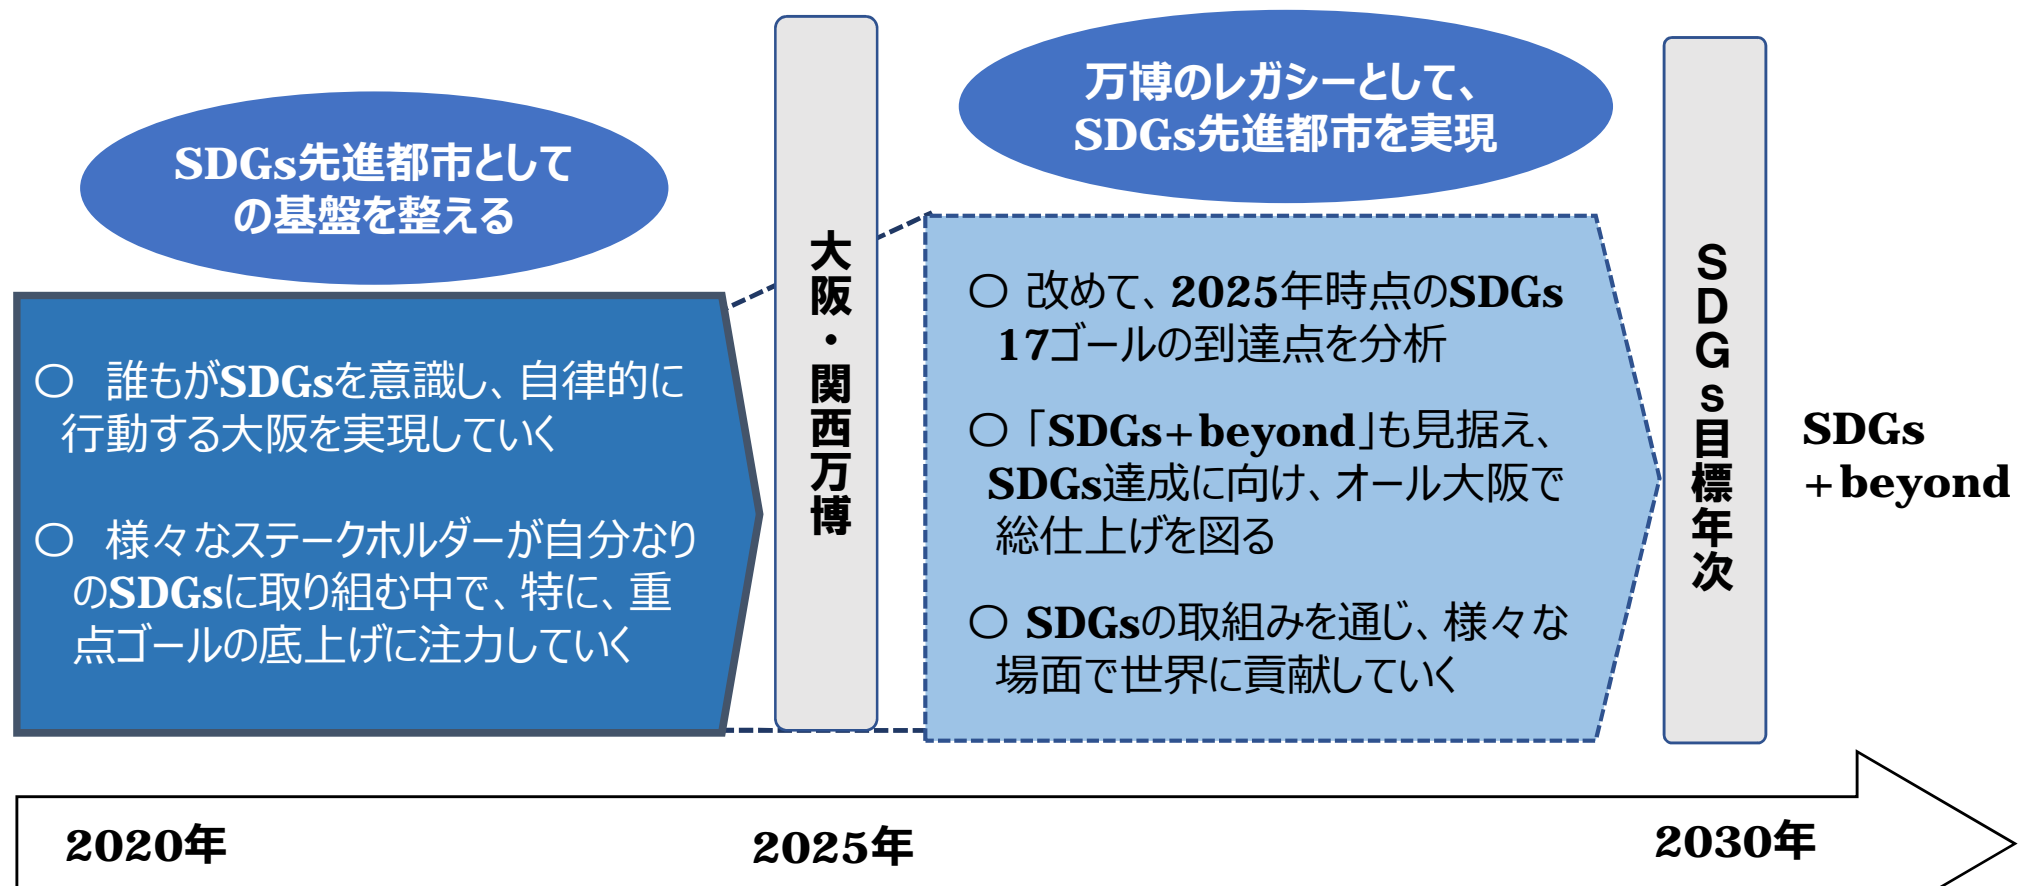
SDGs先進都市として
の基盤を整える

○ 誰もがSDGsを意識し、自律的に行動する大阪を実現していく

○ 様々なステークホルダーが自分なりのSDGsに取り組む中で、特に、重点ゴールの底上げに注力していく

大阪・関西万博

万博のレガシーとして、
SDGs先進都市を実現

○ 改めて、2025年時点のSDGs 17ゴールの到達点を分析

○「SDGs+beyond」も見据え、SDGs達成に向け、オール大阪で総仕上げを図る

○ SDGsの取組みを通じ、様々な場面で世界に貢献していく

SDGs目標年次

SDGs
+beyond

2020年

2025年

2030年